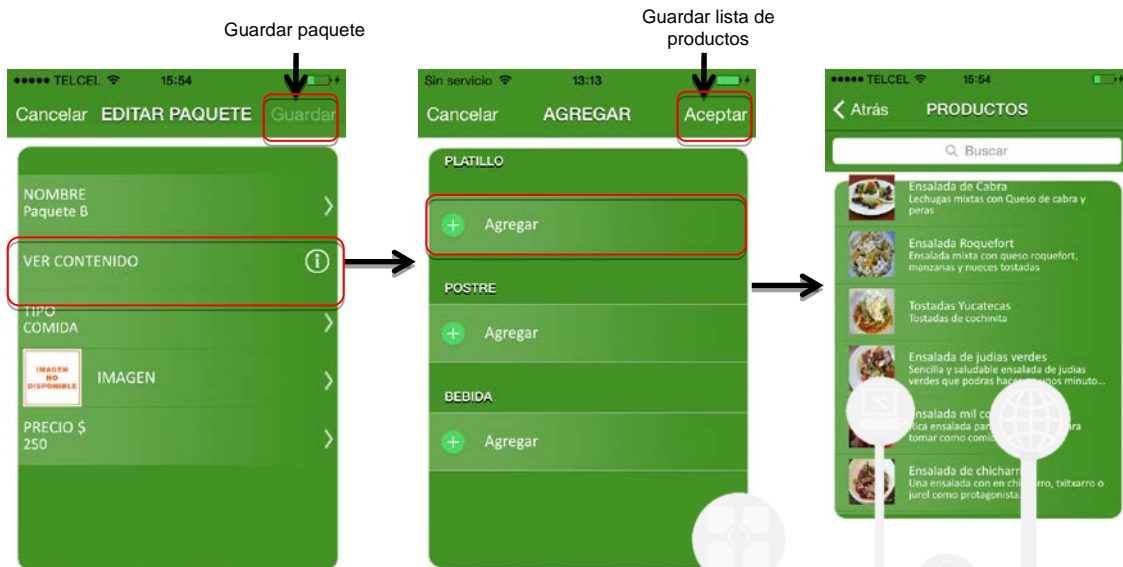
Guardar paquete

Guardar lista de productos

●●●●● TELCEL 15:54

Cancelar EDITAR PAQUETE Guardar

NOMBRE
Paquete B

VER CONTENIDO

TIPO
COMIDA

IMAGEN NO DISPONIBLE

IMAGEN

PRECIO $
250

Sin servicio 13:13

Cancelar AGREGAR Aceptar

PLATILLO

Agregar

POSTRE

Agregar

BEBIDA

Agregar

●●●●● TELCEL 15:54

Atrás PRODUCTOS

Buscar

Ensalada de Cabra
Lechugas mixtas con Queso de cabra y peras

Ensalada Roquefort
Ensalada mixta con queso roquefort, manzanas y nueces tostadas

Tostadas Yucatecas
Tostadas de cochinita

Ensalada de judias verdes
Sencilla y saludable ensalada de judias verdes que podras hacer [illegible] minuto...

Ensalada mil co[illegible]
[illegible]ica ensalada par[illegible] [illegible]ara tomar como comi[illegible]

Ensalada de chicharr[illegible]
Una ensalada con en chi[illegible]rro, txitxarro o jurel como protagonista.